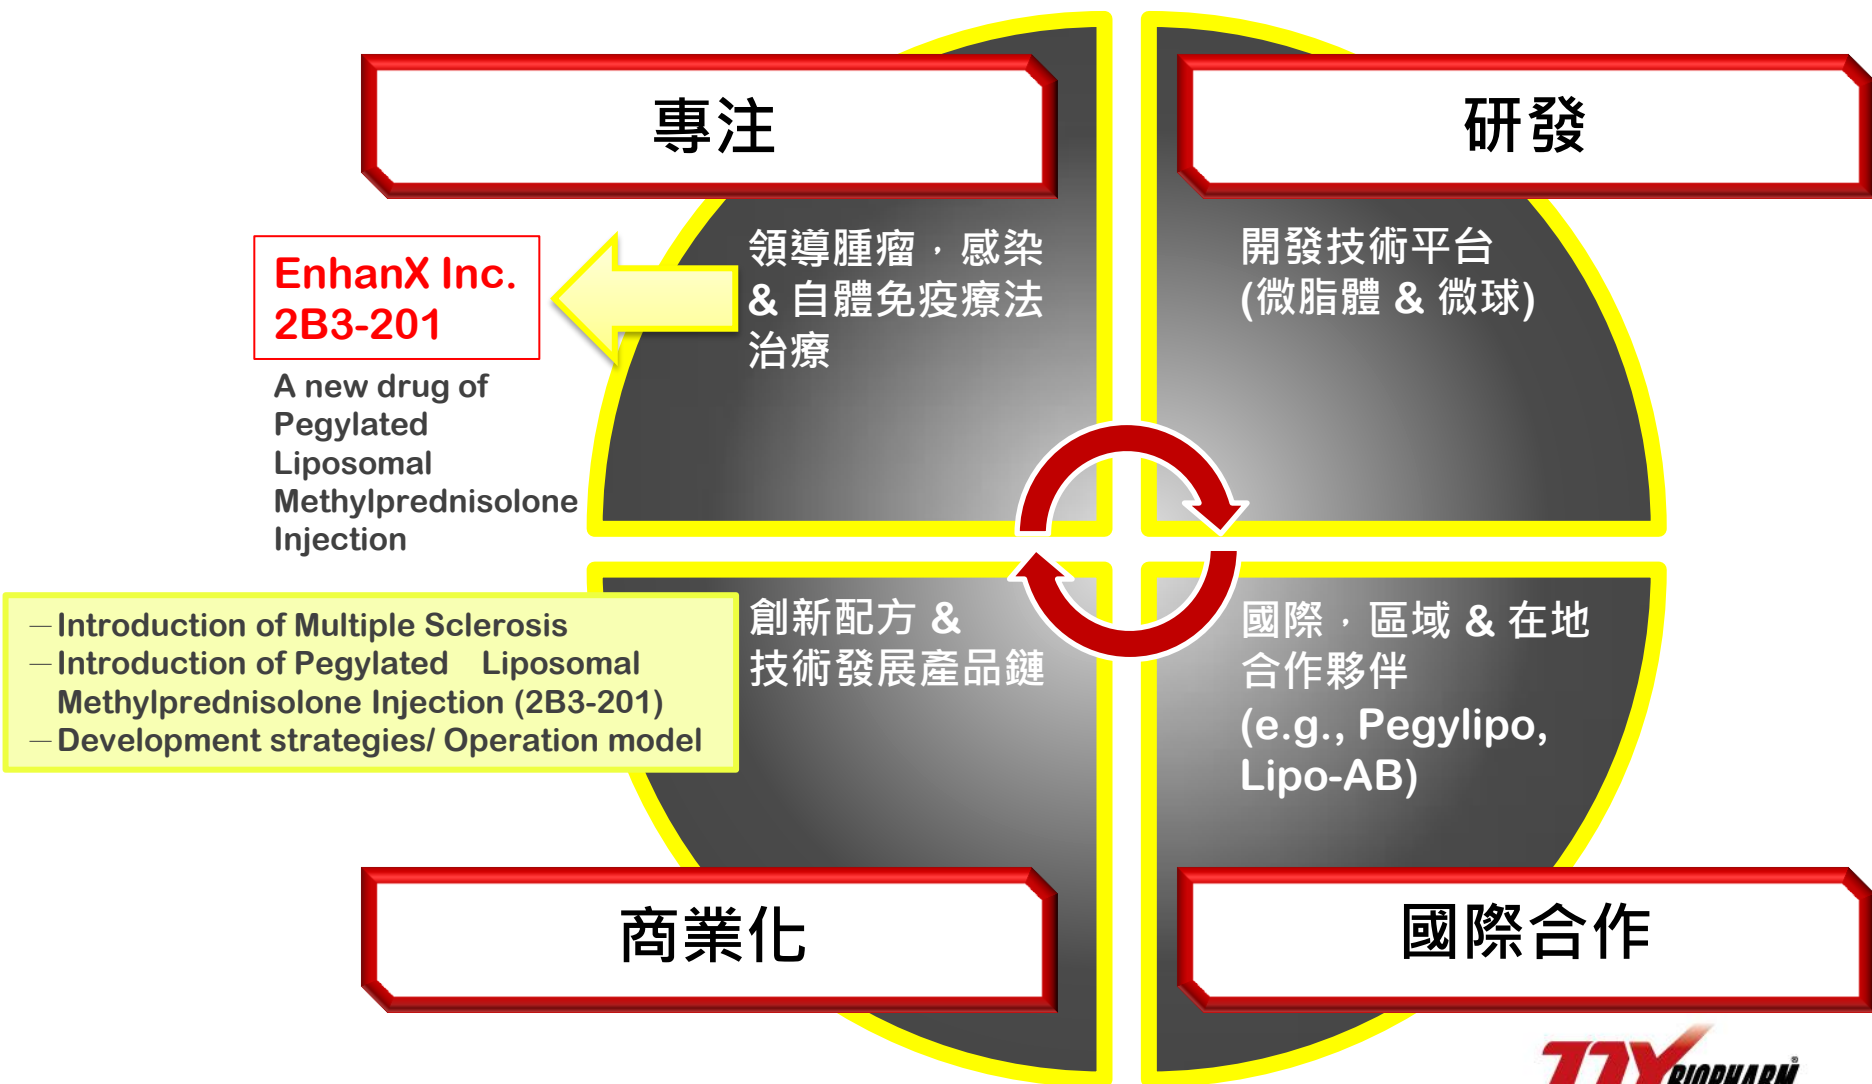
專注

研發

EnhanX Inc.
2B3-201

A new drug of Pegylated Liposomal Methylprednisolone Injection

領導腫瘤，感染 & 自體免疫療法治療

開發技術平台 (微脂體 & 微球)

— Introduction of Multiple Sclerosis
— Introduction of Pegylated Liposomal Methylprednisolone Injection (2B3-201)
— Development strategies/ Operation model

創新配方 & 技術發展產品鏈

國際，區域 & 在地合作夥伴 (e.g., Pegylipo, Lipo-AB)

商業化

國際合作

TTY BIOPHARM